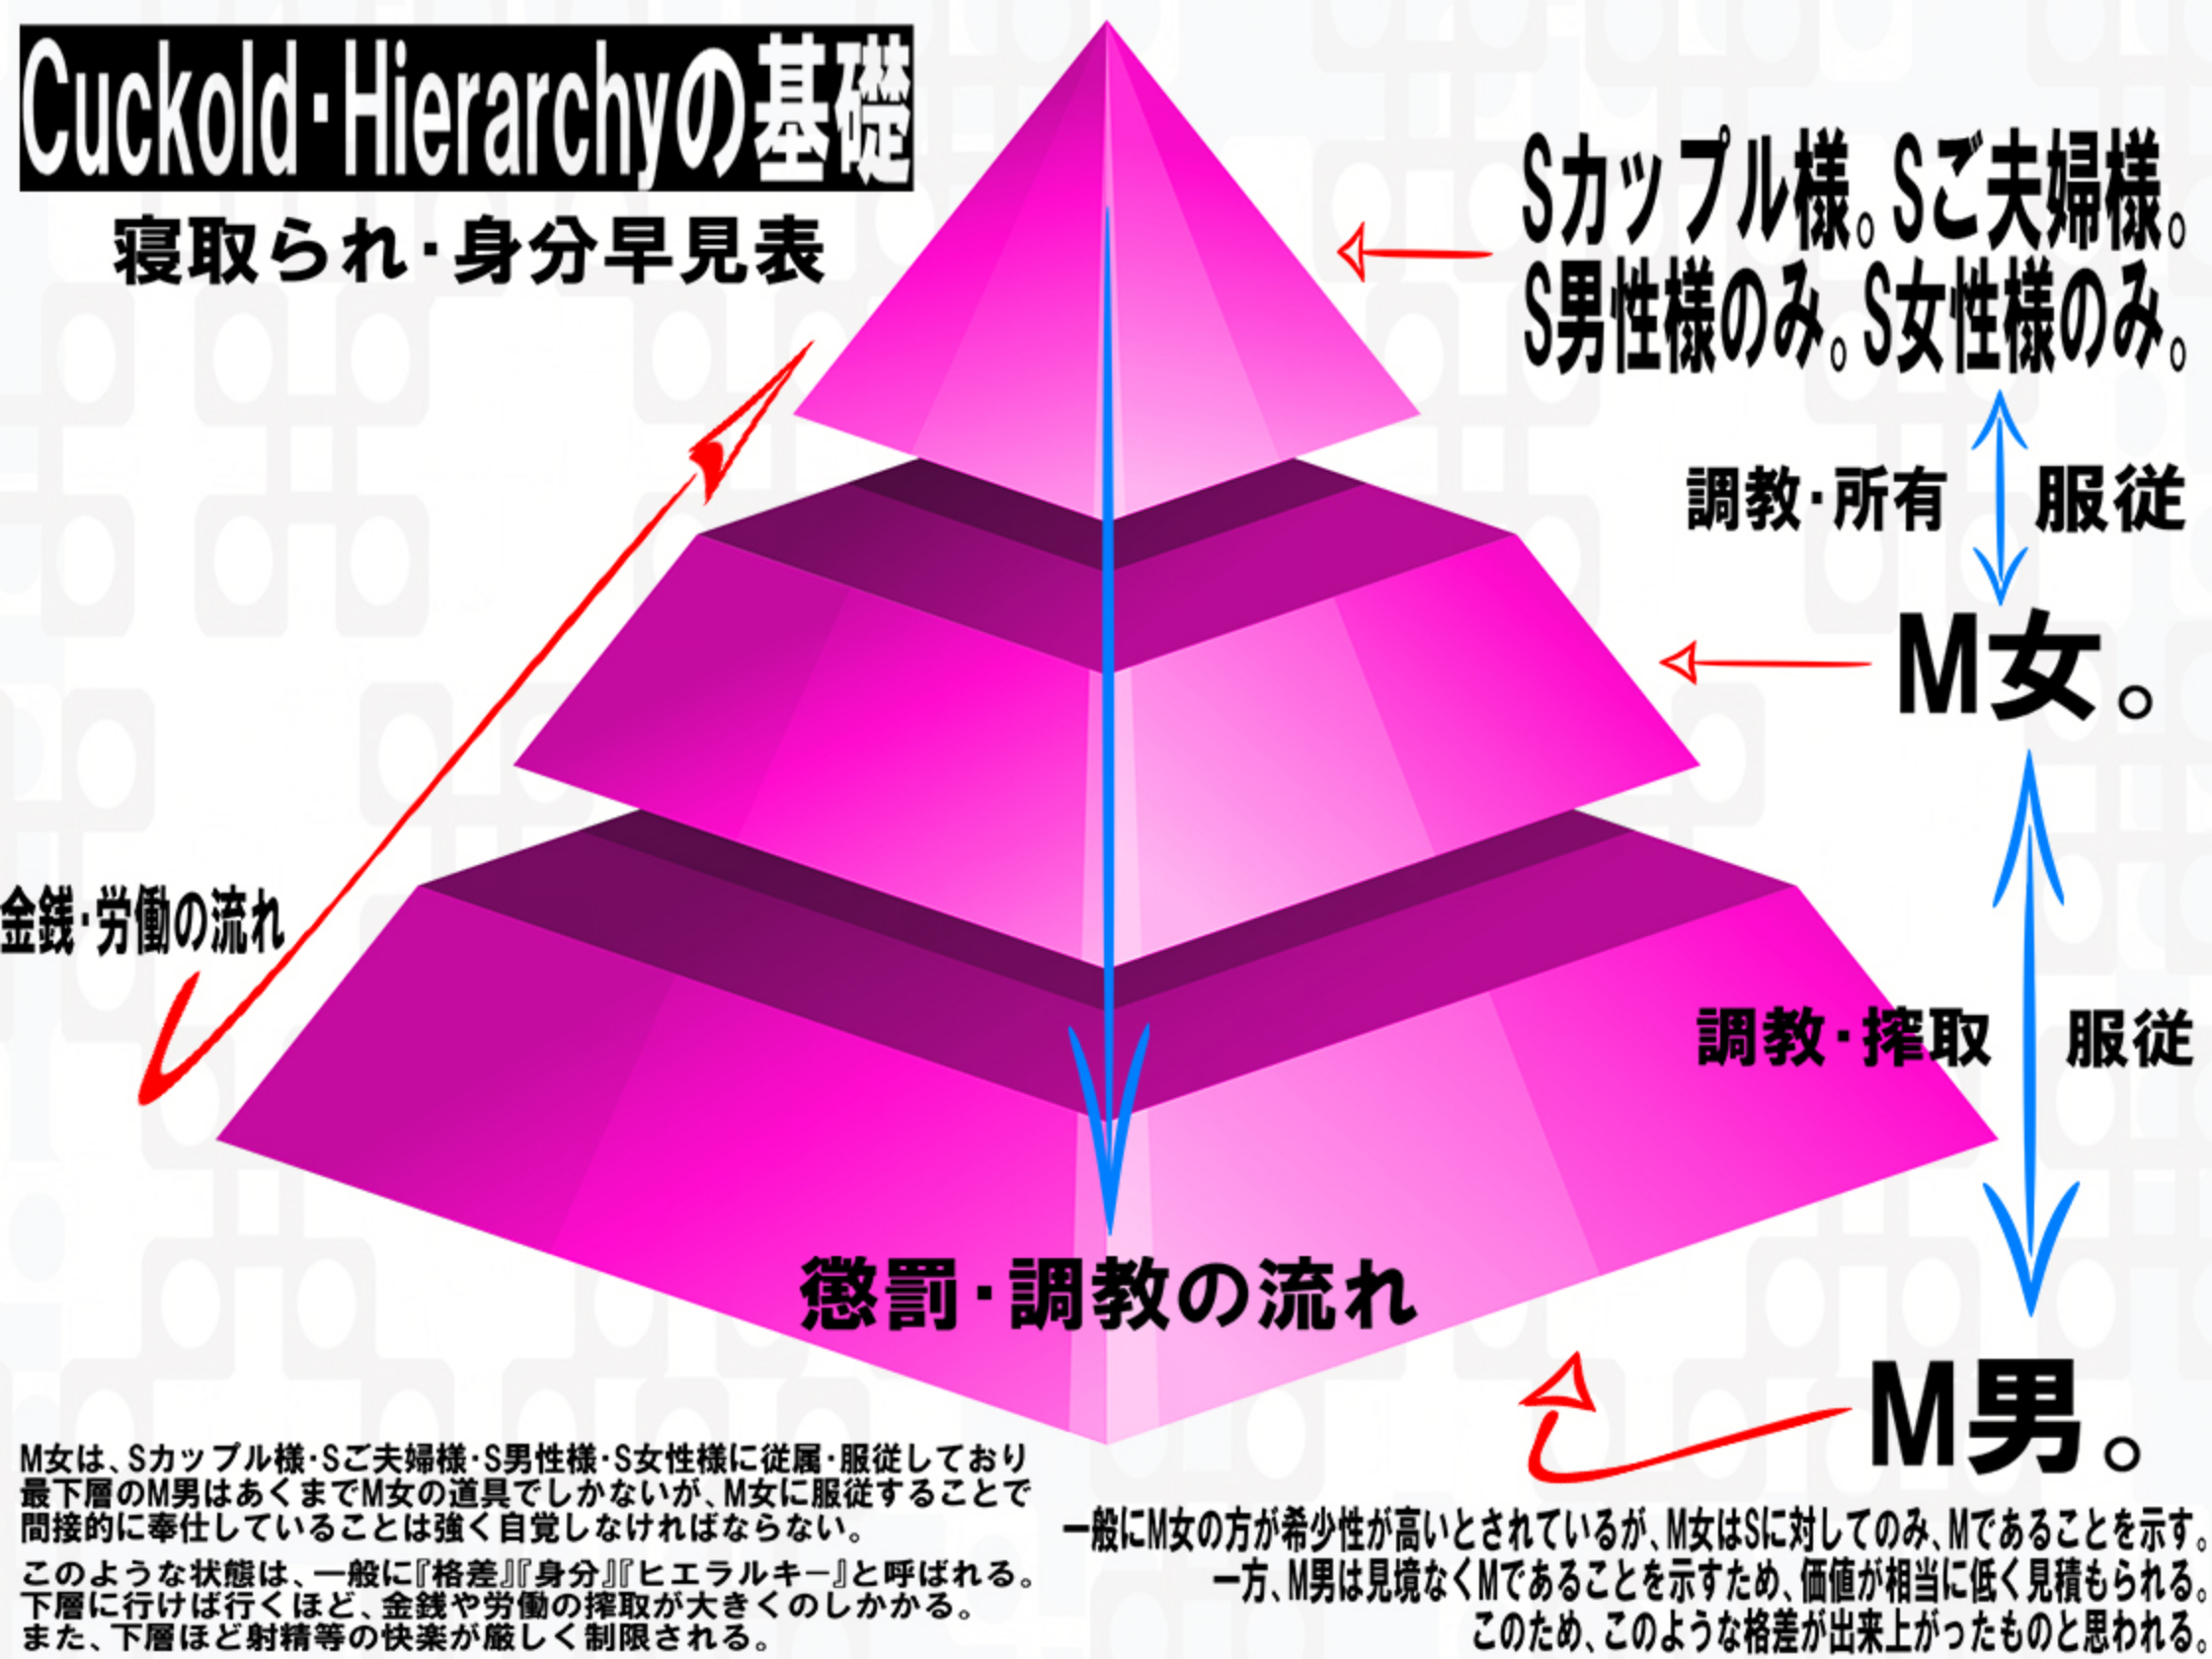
Cuckold・Hierarchyの基礎
寝取られ・身分早見表

Sカップル様。Sご夫婦様。
S男性様のみ。S女性様のみ。

調教・所有　服従

M女。

金銭・労働の流れ

調教・搾取　服従

懲罰・調教の流れ

M男。

M女は、Sカップル様・Sご夫婦様・S男性様・S女性様に従属・服従しており
最下層のM男はあくまでM女の道具でしかないが、M女に服従することで
間接的に奉仕していることは強く自覚しなければならない。

このような状態は、一般に『格差』『身分』『ヒエラルキー』と呼ばれる。
下層に行けば行くほど、金銭や労働の搾取が大きくのしかかる。
また、下層ほど射精等の快楽が厳しく制限される。

一般にM女の方が希少性が高いとされているが、M女はSに対してのみ、Mであることを示す。
一方、M男は見境なくMであることを示すため、価値が相当に低く見積もられる。
このため、このような格差が出来上がったものと思われる。